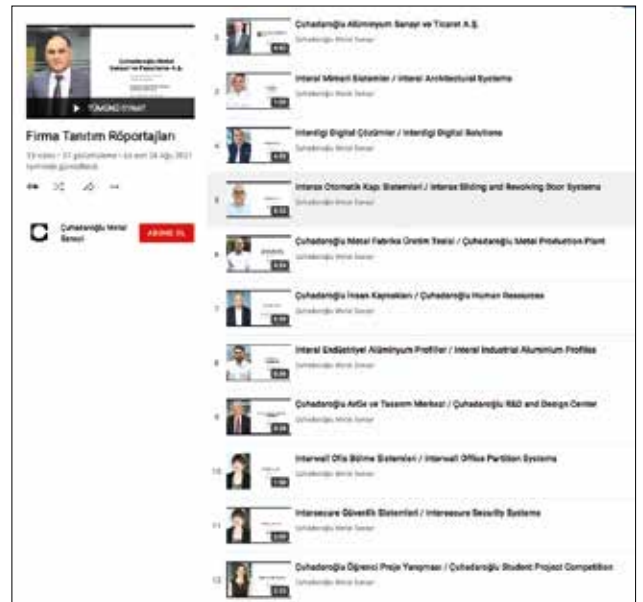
Çuhadaroğlu Metal Sanayi ve Pazarlama A.Ş.

TÜMÜNÜ OYNAT

Firma Tanıtım Röportajları

13 video • 37 görüntüleme • Son güncelleme: 24 Ağu 2021

Çuhadaroğlu Metal Sanayi

ABONE OL

1 Çuhadaroğlu Alüminyum Sanayi ve Ticaret A.Ş.
Çuhadaroğlu Metal Sanayi

2 Interal Mimari Sistemler / Interal Architectural Systems
Çuhadaroğlu Metal Sanayi

4 Interdigi Digital Çözümler / Interdigi Digital Solutions
Çuhadaroğlu Metal Sanayi

5 Interas Otomatik Kapı Sistemleri / Interas Sliding and Revolving Door Systems
Çuhadaroğlu Metal Sanayi

6 Çuhadaroğlu Metal Fabrika Üretim Tesisi / Çuhadaroğlu Metal Production Plant
Çuhadaroğlu Metal Sanayi

7 Çuhadaroğlu İnsan Kaynakları / Çuhadaroğlu Human Resources
Çuhadaroğlu Metal Sanayi

8 Interal Endüstriyel Alüminyum Profiller / Interal Industrial Aluminium Profiles
Çuhadaroğlu Metal Sanayi

9 Çuhadaroğlu ArGe ve Tasarım Merkezi / Çuhadaroğlu R&D and Design Center
Çuhadaroğlu Metal Sanayi

10 Interwall Ofis Bölme Sistemleri / Interwall Office Partition Systems
Çuhadaroğlu Metal Sanayi

11 Intersecure Güvenlik Sistemleri / Intersecure Security Systems
Çuhadaroğlu Metal Sanayi

12 Çuhadaroğlu Öğrenci Proje Yarışması / Çuhadaroğlu Student Project Competition
Çuhadaroğlu Metal Sanayi